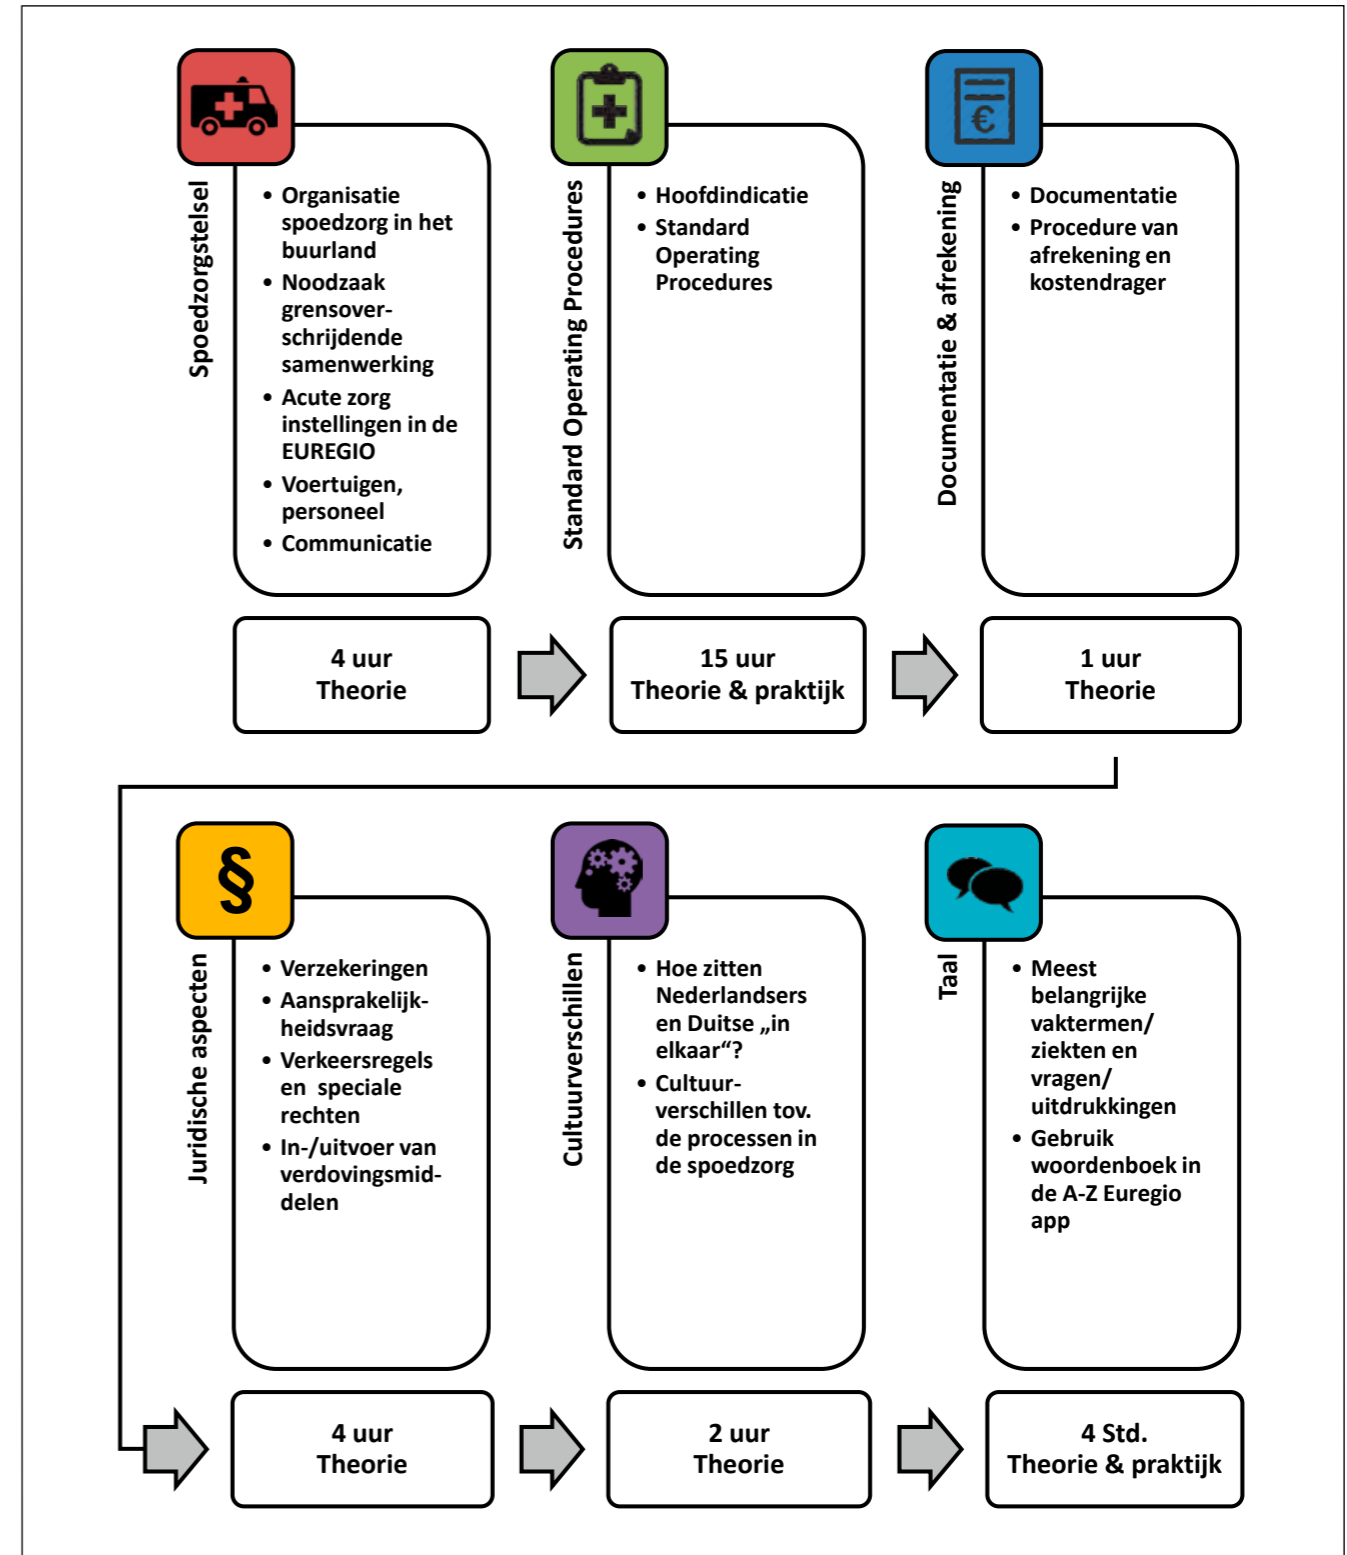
Spoedzorgstelsel

• Organisatie spoedzorg in het buurland
• Noodzaak grensoverschrijdende samenwerking
• Acute zorg instellingen in de EUREGIO
• Voertuigen, personeel
• Communicatie

4 uur
Theorie

Standard Operating Procedures

• Hoofdindicatie
• Standard Operating Procedures

15 uur
Theorie & praktijk

€

Documentatie & afrekening

• Documentatie
• Procedure van afrekening en kostendrager

1 uur
Theorie

§

Juridische aspecten

• Verzekeringen
• Aansprakelijkheidsvraag
• Verkeersregels en speciale rechten
• In-/uitvoer van verdovingsmiddelen

4 uur
Theorie

Cultuurverschillen

• Hoe zitten Nederlandsers en Duitse „in elkaar“?
• Cultuurverschillen tov. de processen in de spoedzorg

2 uur
Theorie

Taal

• Meest belangrijke vaktermen/ ziekten en vragen/ uitdrukkingen
• Gebruik woordenboek in de A-Z Euregio app

4 Std.
Theorie & praktijk